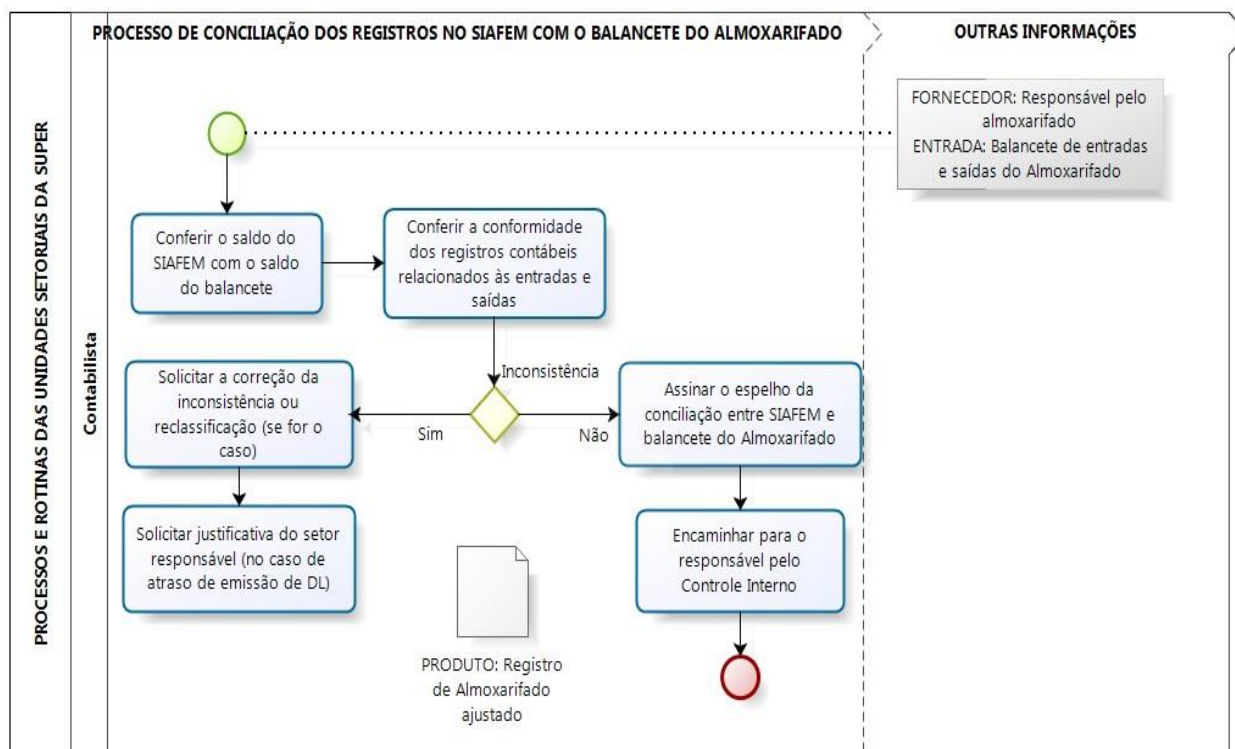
PROCESSOS E ROTINAS DAS UNIDADES SETORIAIS DA SUPER

Contabilista

PROCESSO DE CONCILIAÇÃO DOS REGISTROS NO SIAFEM COM O BALANCETE DO ALMOXARIFADO

OUTRAS INFORMAÇÕES

FORNECEDOR: Responsável pelo almoxarifado
ENTRADA: Balancete de entradas e saídas do Almoxarifado

Conferir o saldo do SIAFEM com o saldo do balancete

Conferir a conformidade dos registros contábeis relacionados às entradas e saídas

Inconsistência

Sim

Não

Solicitar a correção da inconsistência ou reclassificação (se for o caso)

Assinar o espelho da conciliação entre SIAFEM e balancete do Almoxarifado

Solicitar justificativa do setor responsável (no caso de atraso de emissão de DL)

Encaminhar para o responsável pelo Controle Interno

PRODUTO: Registro de Almoxarifado ajustado